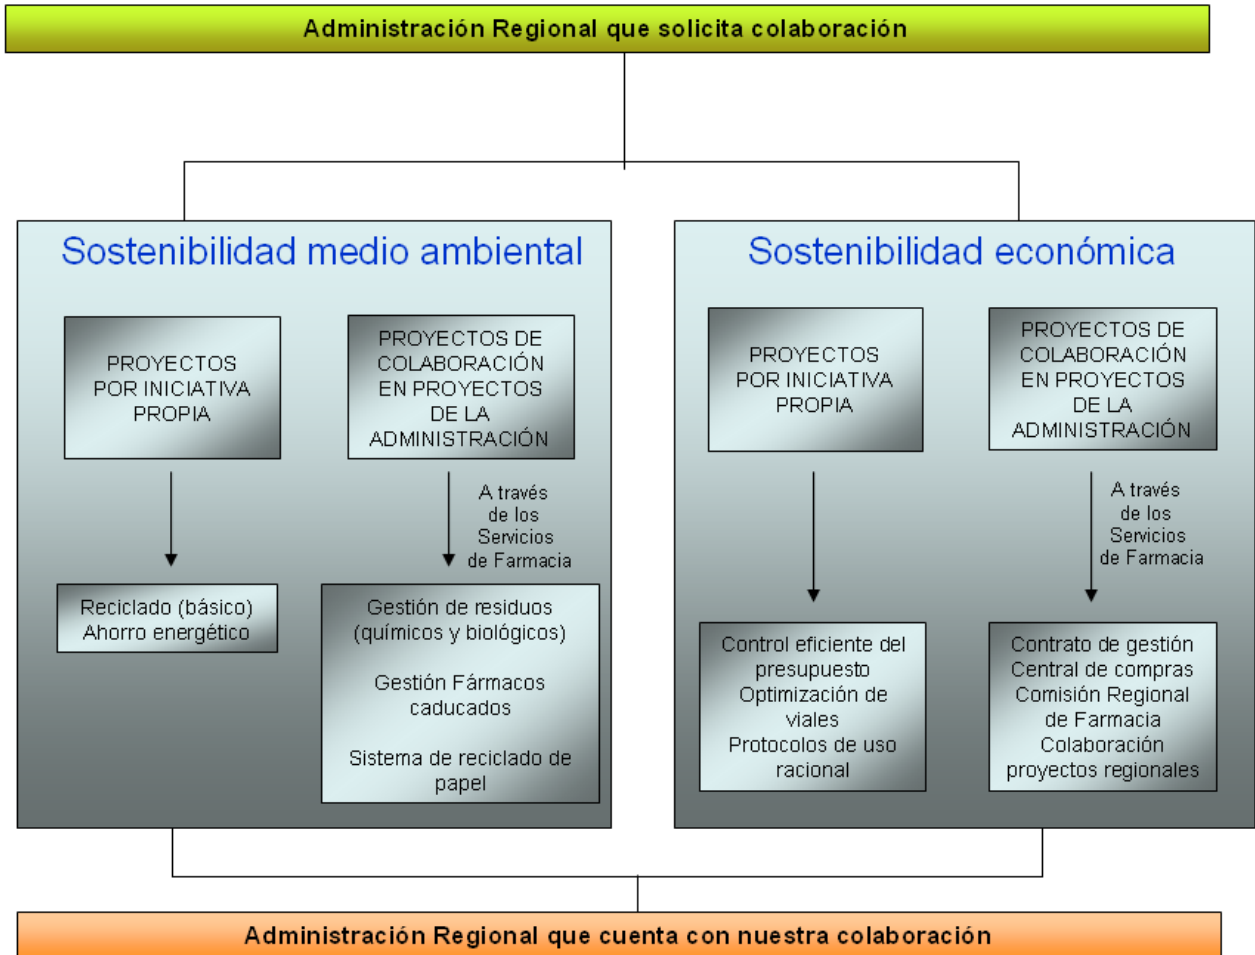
Administración Regional que solicita colaboración

Sostenibilidad medio ambiental

PROYECTOS POR INICIATIVA PROPIA

PROYECTOS DE COLABORACIÓN EN PROYECTOS DE LA ADMINISTRACIÓN

A través de los Servicios de Farmacia

Reciclado (básico)
Ahorro energético

Gestión de residuos (químicos y biológicos)

Gestión Fármacos caducados

Sistema de reciclado de papel

Sostenibilidad económica

PROYECTOS POR INICIATIVA PROPIA

PROYECTOS DE COLABORACIÓN EN PROYECTOS DE LA ADMINISTRACIÓN

A través de los Servicios de Farmacia

Control eficiente del presupuesto
Optimización de viales
Protocolos de uso racional

Contrato de gestión
Central de compras
Comisión Regional de Farmacia
Colaboración proyectos regionales

Administración Regional que cuenta con nuestra colaboración